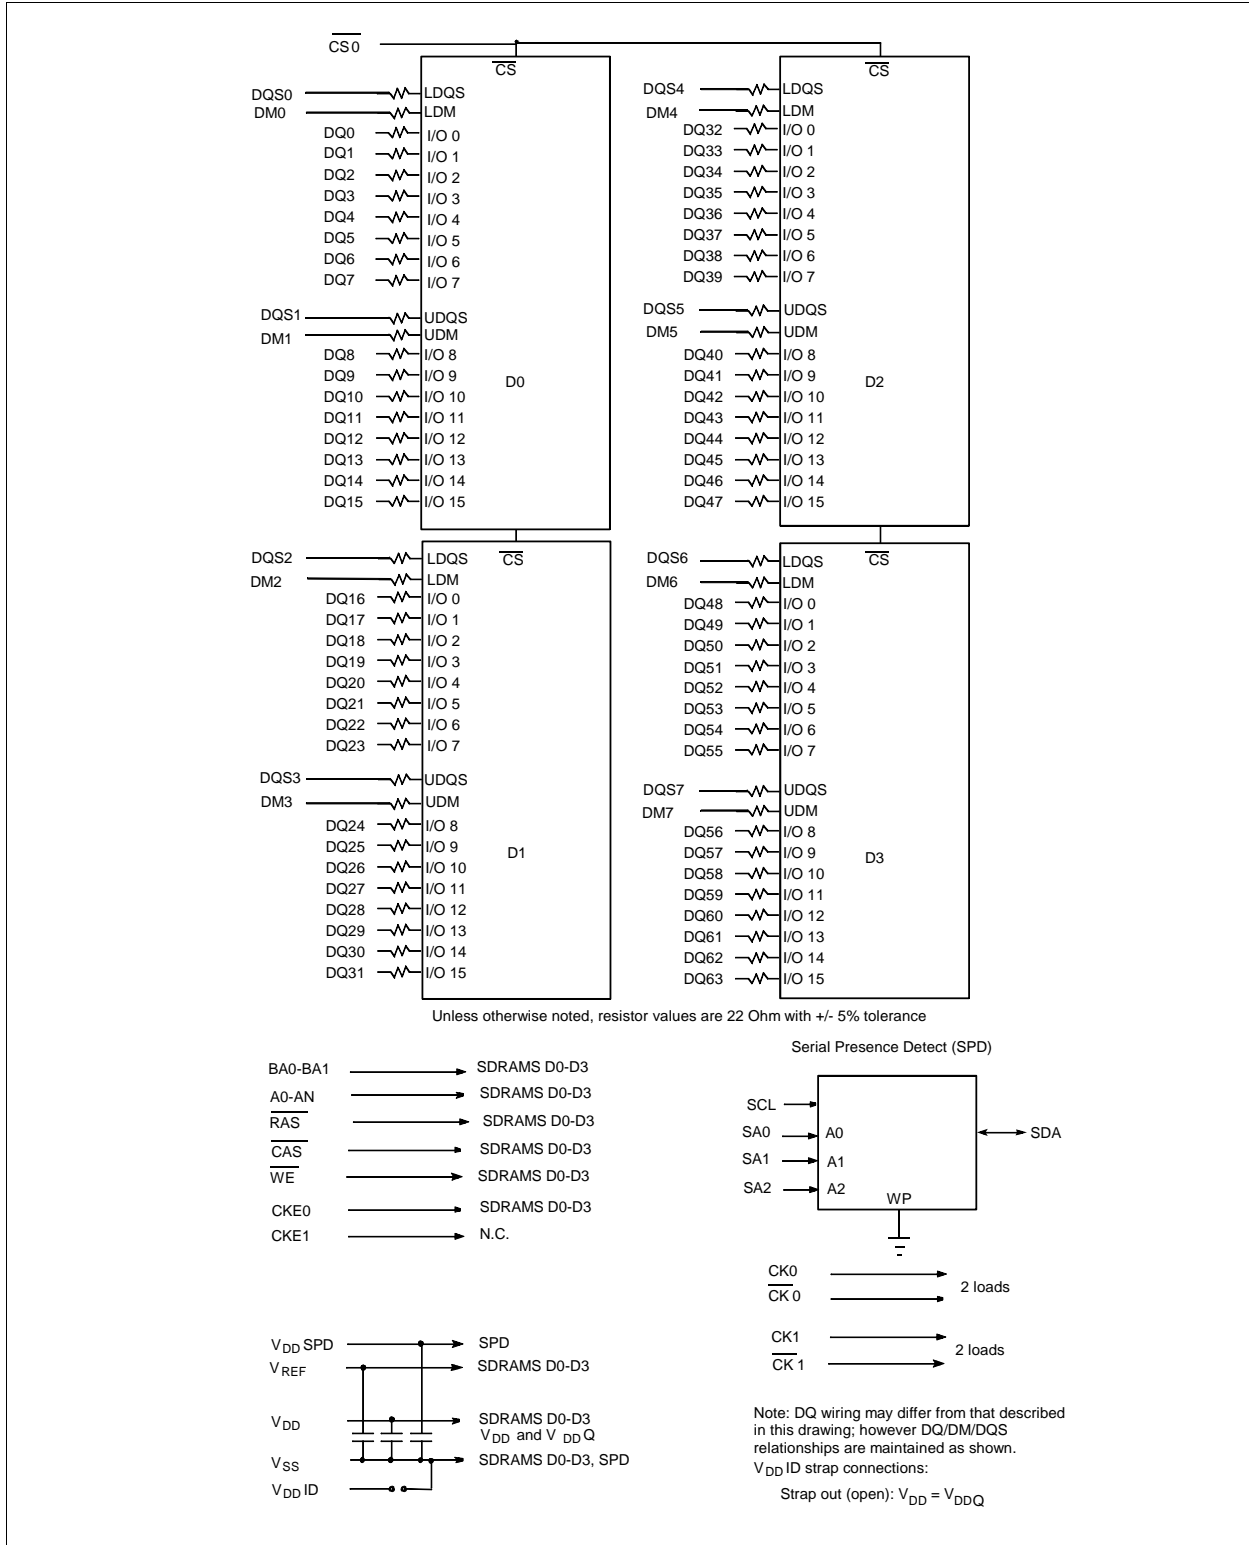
$\overline{CS}0$

$\overline{CS}$

DQS0 LDQS
DM0 LDM
DQ0 I/O 0
DQ1 I/O 1
DQ2 I/O 2
DQ3 I/O 3
DQ4 I/O 4
DQ5 I/O 5
DQ6 I/O 6
DQ7 I/O 7
DQS1 UDQS
DM1 UDM
DQ8 I/O 8
DQ9 I/O 9
DQ10 I/O 10
DQ11 I/O 11
DQ12 I/O 12
DQ13 I/O 13
DQ14 I/O 14
DQ15 I/O 15

D0

$\overline{CS}$

DQS4 LDQS
DM4 LDM
DQ32 I/O 0
DQ33 I/O 1
DQ34 I/O 2
DQ35 I/O 3
DQ36 I/O 4
DQ37 I/O 5
DQ38 I/O 6
DQ39 I/O 7
DQS5 UDQS
DM5 UDM
DQ40 I/O 8
DQ41 I/O 9
DQ42 I/O 10
DQ43 I/O 11
DQ44 I/O 12
DQ45 I/O 13
DQ46 I/O 14
DQ47 I/O 15

D2

$\overline{CS}$

DQS2 LDQS
DM2 LDM
DQ16 I/O 0
DQ17 I/O 1
DQ18 I/O 2
DQ19 I/O 3
DQ20 I/O 4
DQ21 I/O 5
DQ22 I/O 6
DQ23 I/O 7
DQS3 UDQS
DM3 UDM
DQ24 I/O 8
DQ25 I/O 9
DQ26 I/O 10
DQ27 I/O 11
DQ28 I/O 12
DQ29 I/O 13
DQ30 I/O 14
DQ31 I/O 15

D1

$\overline{CS}$

DQS6 LDQS
DM6 LDM
DQ48 I/O 0
DQ49 I/O 1
DQ50 I/O 2
DQ51 I/O 3
DQ52 I/O 4
DQ53 I/O 5
DQ54 I/O 6
DQ55 I/O 7
DQS7 UDQS
DM7 UDM
DQ56 I/O 8
DQ57 I/O 9
DQ58 I/O 10
DQ59 I/O 11
DQ60 I/O 12
DQ61 I/O 13
DQ62 I/O 14
DQ63 I/O 15

D3

Unless otherwise noted, resistor values are 22 Ohm with +/- 5% tolerance

BA0-BA1 SDRAMS D0-D3
A0-AN SDRAMS D0-D3
$\overline{RAS}$ SDRAMS D0-D3
$\overline{CAS}$ SDRAMS D0-D3
$\overline{WE}$ SDRAMS D0-D3
CKE0 SDRAMS D0-D3
CKE1 N.C.

Serial Presence Detect (SPD)

SCL
SA0 A0
SA1 A1
SA2 A2
WP
SDA

CK0
$\overline{CK}0$
2 loads

CK1
$\overline{CK}1$
2 loads

$V_{DD}$ SPD SPD
$V_{REF}$ SDRAMS D0-D3
$V_{DD}$ SDRAMS D0-D3 $V_{DD}$ and $V_{DD}Q$
$V_{SS}$ SDRAMS D0-D3, SPD
$V_{DD}$ID

Note: DQ wiring may differ from that described in this drawing; however DQ/DM/DQS relationships are maintained as shown.
$V_{DD}$ID strap connections:
Strap out (open): $V_{DD} = V_{DDQ}$